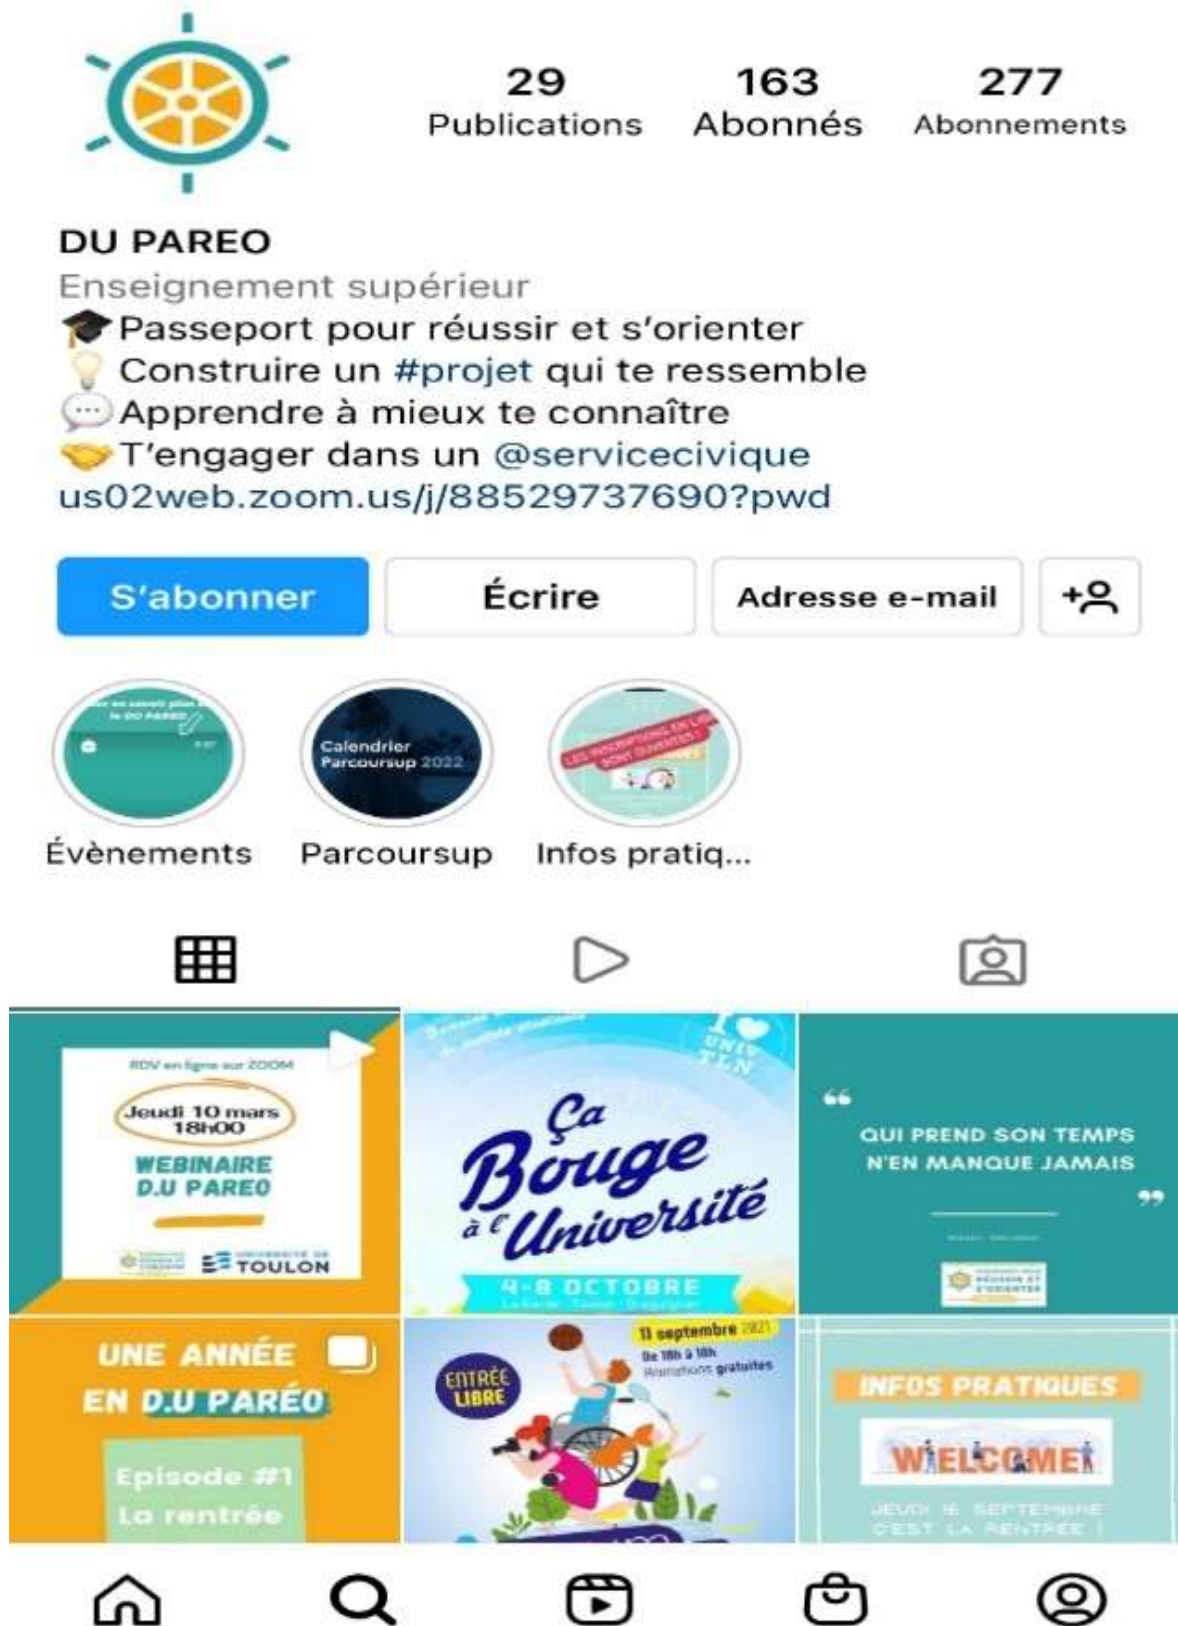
29
Publications

163
Abonnés

277
Abonnements

DU PAREO
Enseignement supérieur
🎓Passeport pour réussir et s'orienter
💡Construire un #projet qui te ressemble
💬Apprendre à mieux te connaître
🤝T'engager dans un @servicecivique
us02web.zoom.us/j/88529737690?pwd

S'abonner
Écrire
Adresse e-mail

Calendrier Parcoursup 2022
LES INSCRIPTIONS EN LIGNE SONT OUVERTES

Évènements
Parcoursup
Infos pratiq...

RDV en ligne sur ZOOM
Jeudi 10 mars 18h00
WEBINAIRE D.U PAREO
UNIVERSITÉ DE TOULON

Ça Bouge à l'Université
I ♥ UNIV TLN
4-8 OCTOBRE

QUI PREND SON TEMPS N'EN MANQUE JAMAIS

UNE ANNÉE EN D.U PARÉO
Episode #1
La rentrée

ENTRÉE LIBRE
11 septembre 2021
De 10h à 18h
Animations gratuites

INFOS PRATIQUES
WELCOME
JEUDI 16 SEPTEMBRE
C'EST LA RENTRÉE !